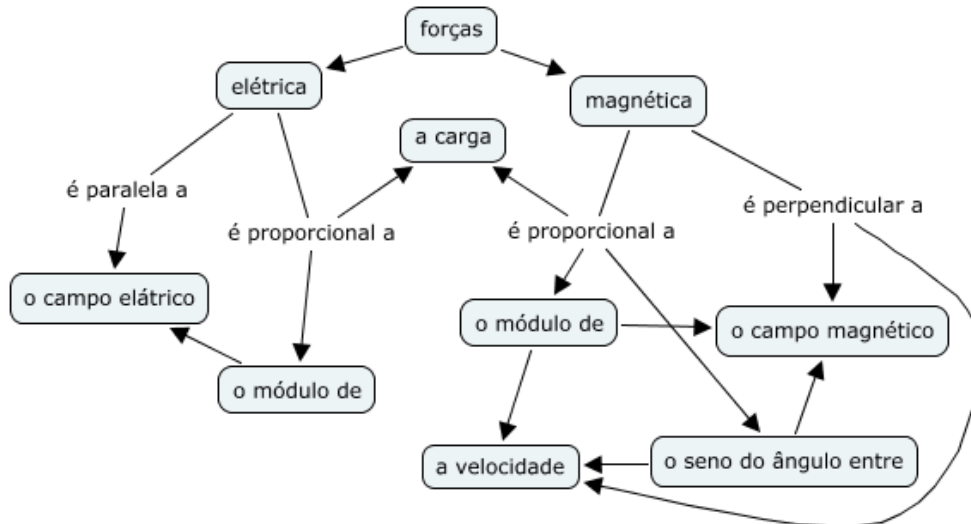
forças

elétrica

magnética

a carga

é paralela a

é proporcional a

é proporcional a

é perpendicular a

o campo elátrico

o módulo de

o campo magnético

o módulo de

a velocidade

o seno do ângulo entre